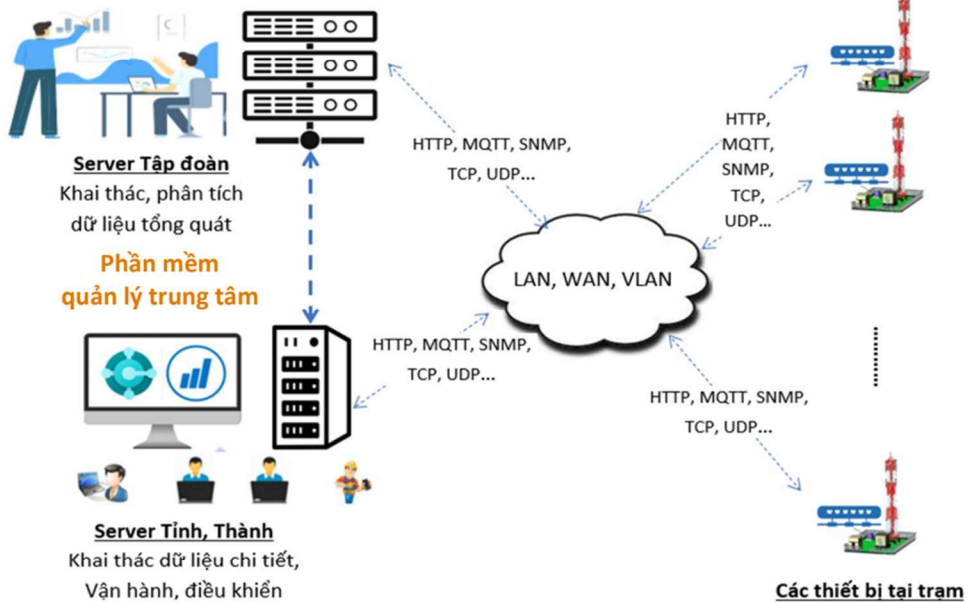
Server Tập đoàn
Khai thác, phân tích dữ liệu tổng quát

Phần mềm quản lý trung tâm

HTTP, MQTT, SNMP, TCP, UDP...

HTTP, MQTT, SNMP, TCP, UDP...

LAN, WAN, VLAN

HTTP, MQTT, SNMP, TCP, UDP...

HTTP, MQTT, SNMP, TCP, UDP...

Server Tỉnh, Thành
Khai thác dữ liệu chi tiết, Vận hành, điều khiển

Các thiết bị tại trạm